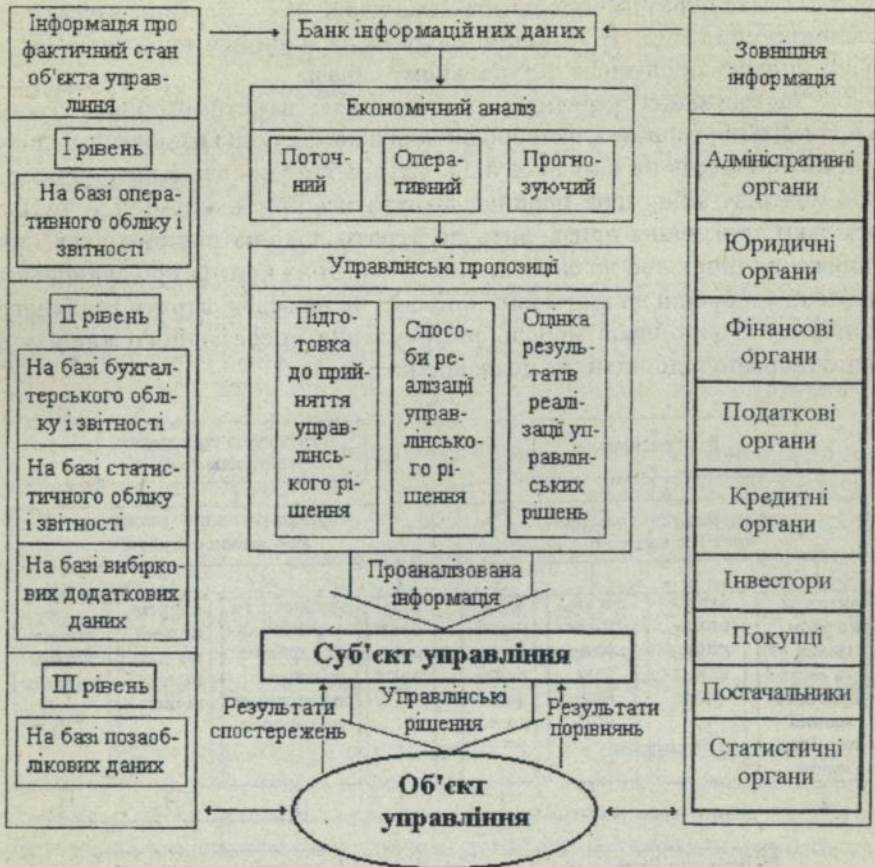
Інформація про фактичний стан об'єкта управління

І рівень

На базі оперативного обліку і звітності

ІІ рівень

На базі бухгалтерського обліку і звітності

На базі статистичного обліку і звітності

На базі вибіркових додаткових даних

ІІІ рівень

На базі позаоблікових даних

Банк інформаційних даних

Економічний аналіз

Поточний

Оперативний

Прогнозуючий

Управлінські пропозиції

Підготовка до прийняття управлінського рішення

Способи реалізації управлінського рішення

Оцінка результатів реалізації управлінських рішень

Проаналізована інформація

Суб'єкт управління

Результати спостережень

Управлінські рішення

Результати порівнянь

Об'єкт управління

Зовнішня інформація

Адміністративні органи

Юридичні органи

Фінансові органи

Податкові органи

Кредитні органи

Інвестори

Покупці

Постачальники

Статистичні органи